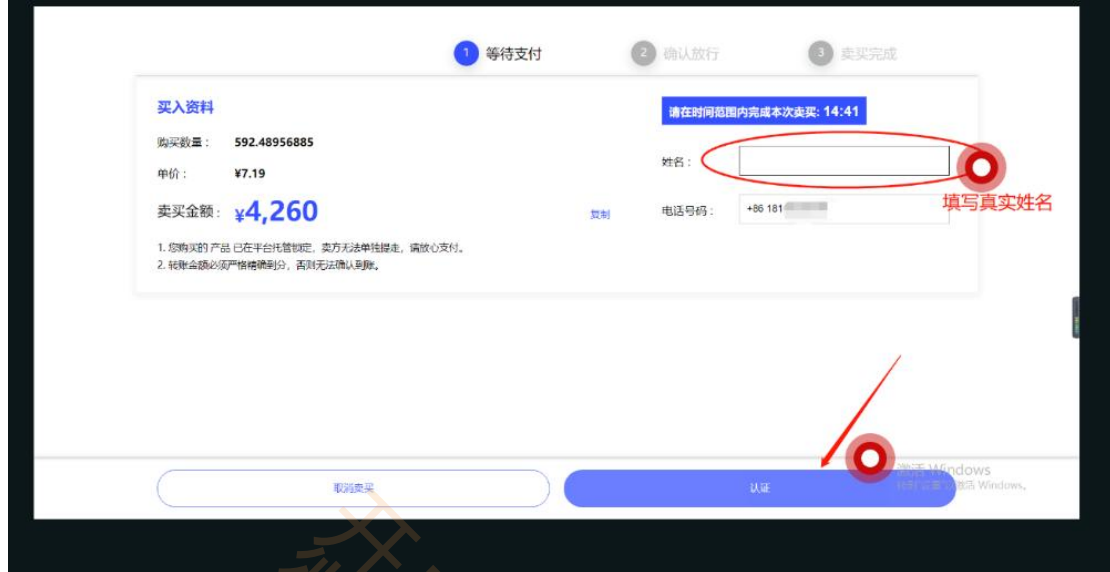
1 等待支付 2 确认放行 3 卖买完成

买入资料

购买数量： 592.48956885

单价： ¥7.19

卖买金额： ¥4,260

复制

1. 您购买的产品已在平台托管锁定，卖方无法单独提走，请放心支付。
2. 转账金额必须严格精确到分，否则无法确认到账。

请在时间范围内完成本次卖买: 14:41

姓名：

填写真实姓名

电话号码： +86 181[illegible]

取消卖买

认证

激活 Windows
转到"设置"以激活 Windows。